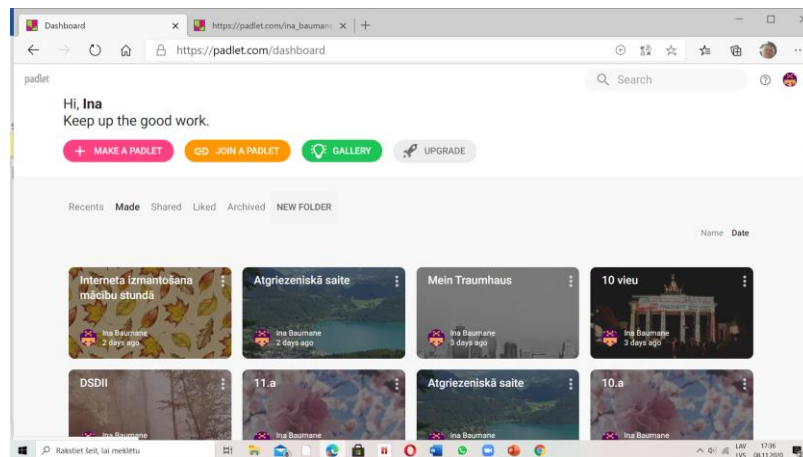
Dashboard
https://padlet.com/ina_baumane
https://padlet.com/dashboard

padlet
Search

Hi, Ina
Keep up the good work.

+ MAKE A PADLET
JOIN A PADLET
GALLERY
UPGRADE

Recents Made Shared Liked Archived NEW FOLDER

Name Date

Interneta izmantošana mācību stundā
Ina Baumane
2 days ago

Atgriezeniskā saite
Ina Baumane
2 days ago

Mein Traumhaus
Ina Baumane
3 days ago

10 vieu
Ina Baumane
3 days ago

DSDII
Ina Baumane

11.a
Ina Baumane

Atgriezeniskā saite
Ina Baumane

10.a
Ina Baumane

Rakstiet šeit, lai meklētu
LAV LVS
17:36
08.11.2020